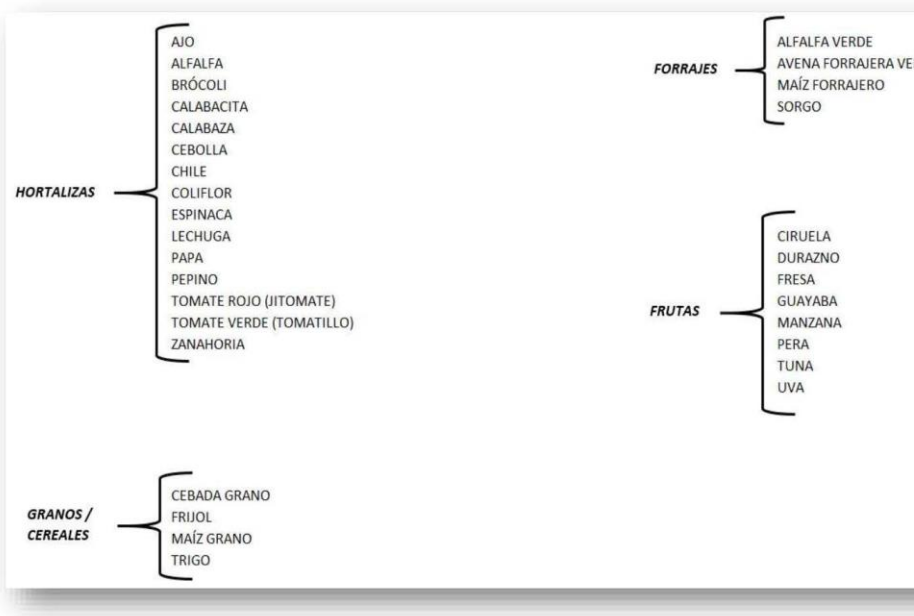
HORTALIZAS

AJO
ALFALFA
BRÓCOLI
CALABACITA
CALABAZA
CEBOLLA
CHILE
COLIFLOR
ESPINACA
LECHUGA
PAPA
PEPINO
TOMATE ROJO (JITOMATE)
TOMATE VERDE (TOMATILLO)
ZANAHORIA

GRANOS / CEREALES

CEBADA GRANO
FRIJOL
MAÍZ GRANO
TRIGO

FORRAJES

ALFALFA VERDE
AVENA FORRAJERA VE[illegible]
MAÍZ FORRAJERO
SORGO

FRUTAS

CIRUELA
DURAZNO
FRESA
GUAYABA
MANZANA
PERA
TUNA
UVA